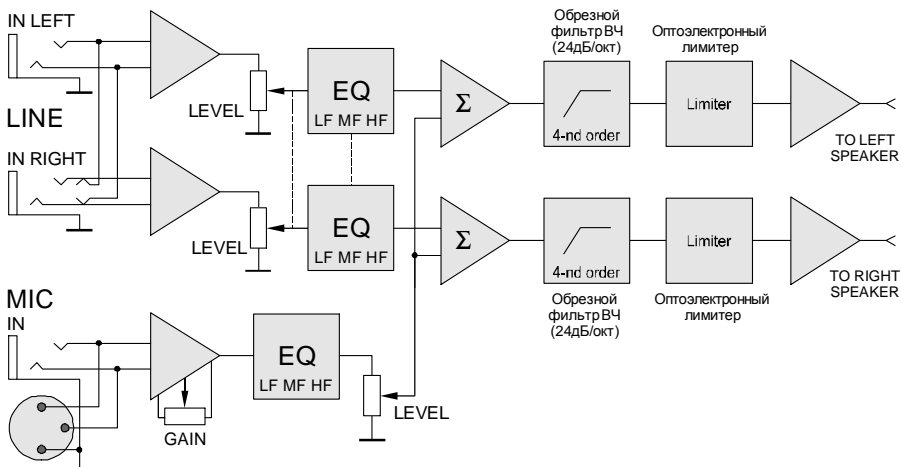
IN LEFT

LINE

IN RIGHT

LEVEL

EQ
LF MF HF

LEVEL

EQ
LF MF HF

$\Sigma$

$\Sigma$

Обрезной фильтр ВЧ (24дБ/окт)

4-nd order

Оптоэлектронный лимитер

Limiter

TO LEFT SPEAKER

4-nd order

Limiter

TO RIGHT SPEAKER

Обрезной фильтр ВЧ (24дБ/окт)

Оптоэлектронный лимитер

MIC
IN

GAIN

EQ
LF MF HF

LEVEL